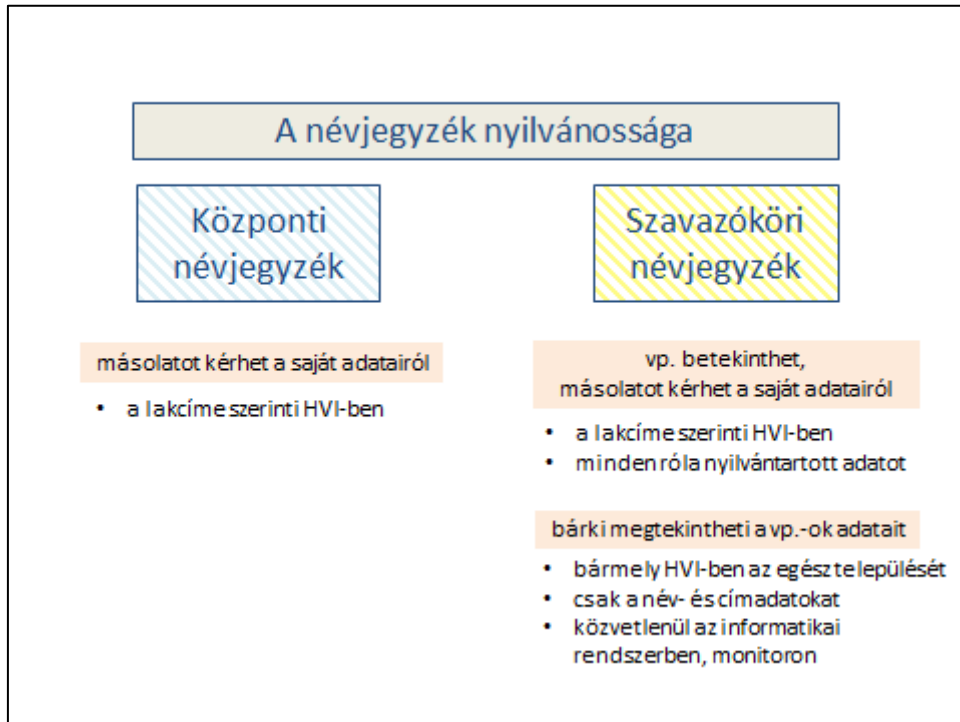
A névjegyzék nyilvánossága

Központi névjegyzék

másolatot kérhet a saját adatairól

- a lakcíme szerinti HVI-ben

Szavazóköri névjegyzék

vp. betekinthet, másolatot kérhet a saját adatairól

- a lakcíme szerinti HVI-ben
- minden róla nyilvántartott adatot

bárki megtekintheti a vp.-ok adatait

- bármely HVI-ben az egész települését
- csak a név- és címadatokat
- közvetlenül az informatikai rendszerben, monitoron